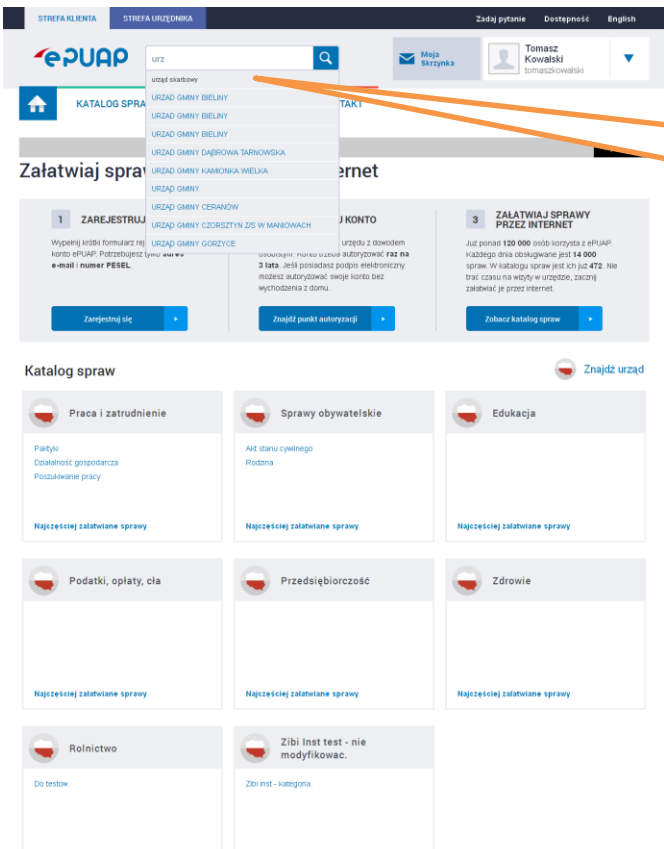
STREFA KLIENTA STREFA URZĘDNIKA Zadaj pytanie Dostępność English

ePUAP

urz

urząd skarbowy
URZĄD GMINY BIELINY
URZĄD GMINY BIELINY
URZĄD GMINY BIELINY
URZĄD GMINY DĄBROWA TARNOWSKA
URZĄD GMINY KAMIONKA WIELKA
URZĄD GMINY
URZĄD GMINY CERANÓW
URZĄD GMINY CZORSZTYN Z/S W MANIOWACH
URZĄD GMINY GORZYCE

Moja Skrzynka

Tomasz Kowalski
tomaszkowalski

KATALOG SPRA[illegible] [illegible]TAKT

Załatwiaj spraw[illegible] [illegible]ernet

1 ZAREJESTRUJ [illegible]
Wypełnij krótki formularz rej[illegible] konto ePUAP. Potrzebujesz tylko adres e-mail i numer PESEL.
Zarejestruj się

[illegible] KONTO
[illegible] urzędu z dowodem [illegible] autoryzować raz na 3 lata. Jeśli posiadasz podpis elektroniczny możesz autoryzować swoje konto bez wychodzenia z domu.
Znajdź punkt autoryzacji

3 ZAŁATWIAJ SPRAWY PRZEZ INTERNET
Już ponad 120 000 osób korzysta z ePUAP. Każdego dnia obsługiwane jest 14 000 spraw. W katalogu spraw jest ich już 472. Nie trać czasu na wizyty w urzędzie, zacznij załatwiać je przez internet.
Zobacz katalog spraw

Katalog spraw
Znajdź urząd

Praca i zatrudnienie
Paktyki
Działalność gospodarcza
Poszukiwanie pracy
Najczęściej załatwiane sprawy

Sprawy obywatelskie
Akt stanu cywilnego
Rodzina
Najczęściej załatwiane sprawy

Edukacja
Najczęściej załatwiane sprawy

Podatki, opłaty, cła
Najczęściej załatwiane sprawy

Przedsiębiorczość
Najczęściej załatwiane sprawy

Zdrowie
Najczęściej załatwiane sprawy

Rolnictwo
Do testow

Zibi Inst test - nie modyfikować.
Zibi inst - kategoria